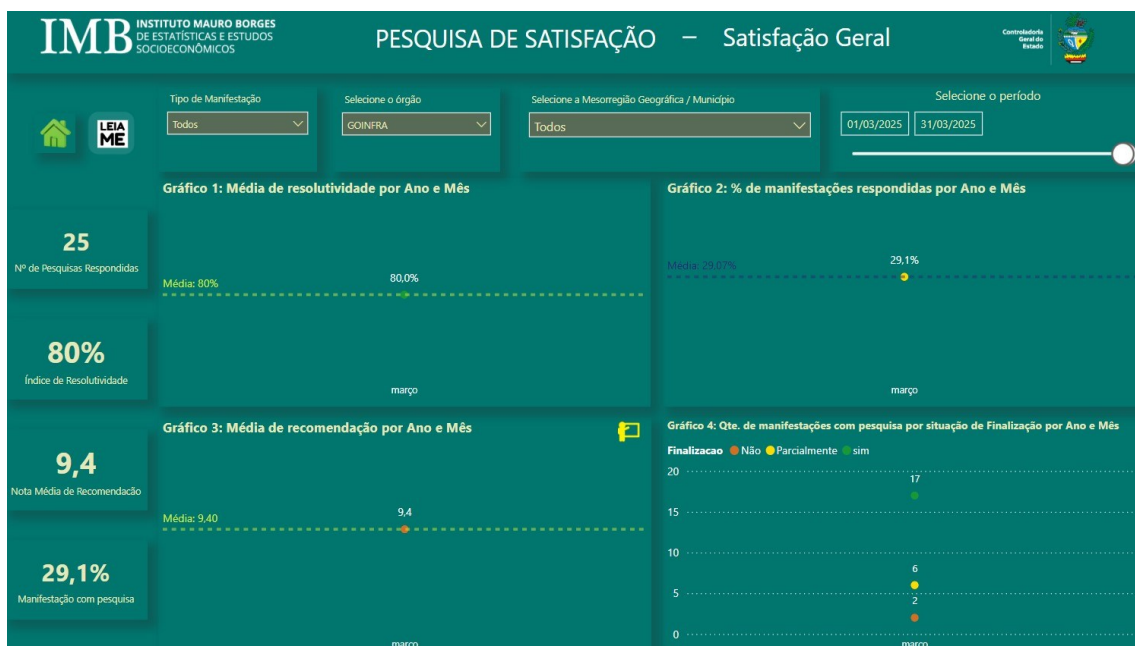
IMB INSTITUTO MAURO BORGES DE ESTATÍSTICAS E ESTUDOS SOCIOECONÔMICOS

PESQUISA DE SATISFAÇÃO – Satisfação Geral

Controladoria Geral do Estado

LEIA ME

Tipo de Manifestação
Todos

Selecione o órgão
GOINFRA

Selecione a Mesorregião Geográfica / Município
Todos

Selecione o período
01/03/2025 31/03/2025

25
Nº de Pesquisas Respondidas

80%
Índice de Resolutividade

9,4
Nota Média de Recomendação

29,1%
Manifestação com pesquisa

Gráfico 1: Média de resolutividade por Ano e Mês
Média: 80%
80,0%
março

Gráfico 2: % de manifestações respondidas por Ano e Mês
Média: 29,07%
29,1%
março

Gráfico 3: Média de recomendação por Ano e Mês
Média: 9,40
9,4
março

Gráfico 4: Qte. de manifestações com pesquisa por situação de Finalização por Ano e Mês
Finalizacao Não Parcialmente sim
20
15
10
5
0
17
6
2
março